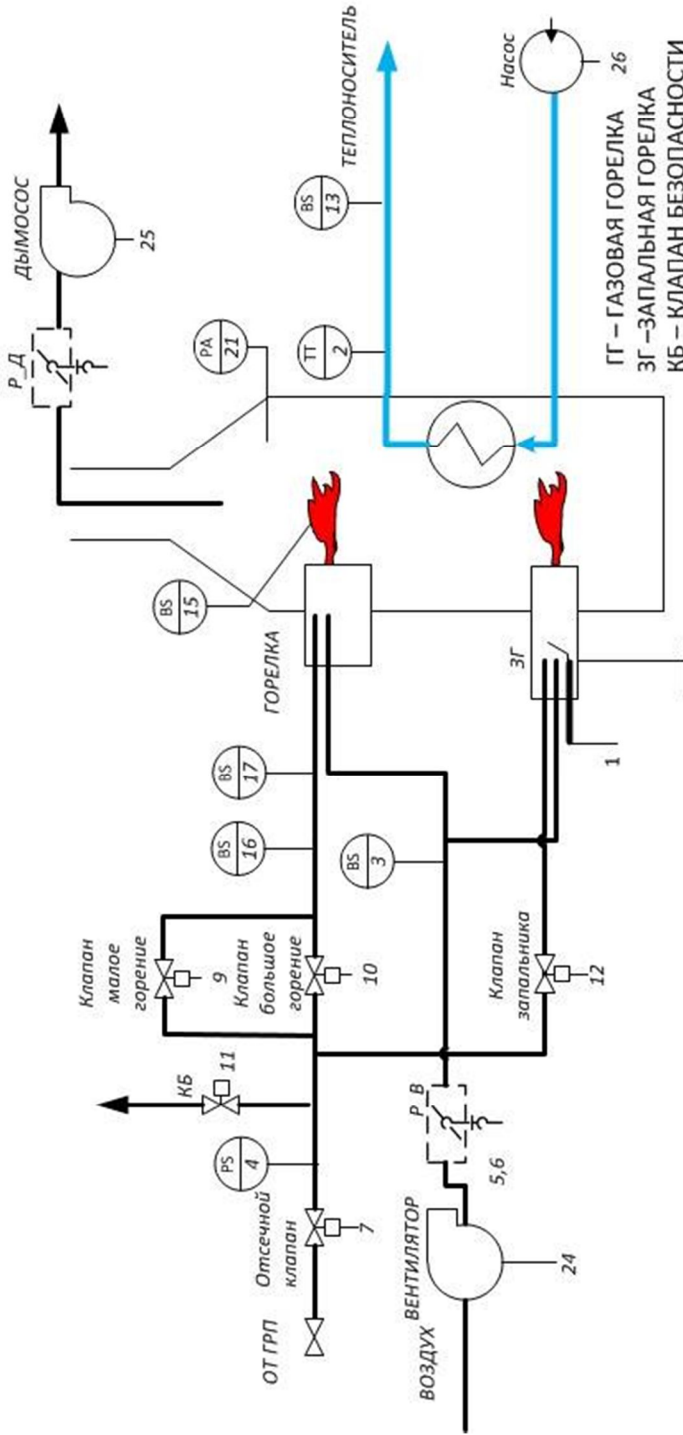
ДЫМОСОС
25
Р_Д
ТЕПЛОНОСИТЕЛЬ
Насос
26
BS
13
PA
21
TT
2
BS
15
ГОРЕЛКА
ЗГ
1
BS
17
BS
16
BS
3
Клапан малое горение
9
Клапан большое горение
10
Клапан запальника
12
КБ
11
Р_В
5,6
PS
4
Отсечной клапан
7
ОТ ГРП
ВЕНТИЛЯТОР
ВОЗДУХ
24
ГГ – ГАЗОВАЯ ГОРЕЛКА
ЗГ –ЗАПАЛЬНАЯ ГОРЕЛКА
КБ – КЛАПАН БЕЗОПАСНОСТИ